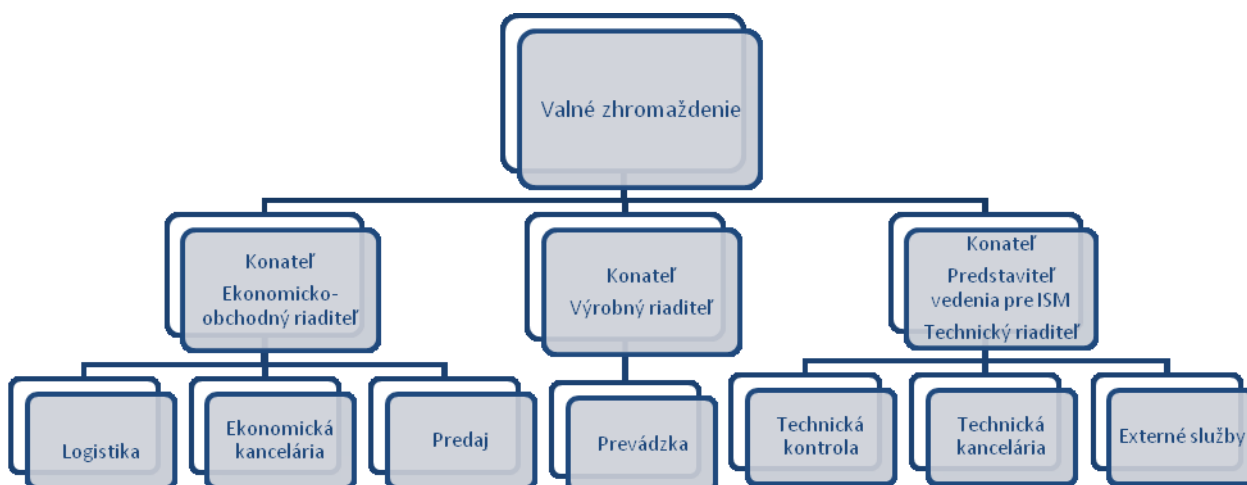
Valné zhromaždenie

Konateľ
Ekonomicko-obchodný riaditeľ

Konateľ
Výrobný riaditeľ

Konateľ
Predstaviteľ vedenia pre ISM
Technický riaditeľ

Logistika

Ekonomická kancelária

Predaj

Prevádzka

Technická kontrola

Technická kancelária

Externé služby